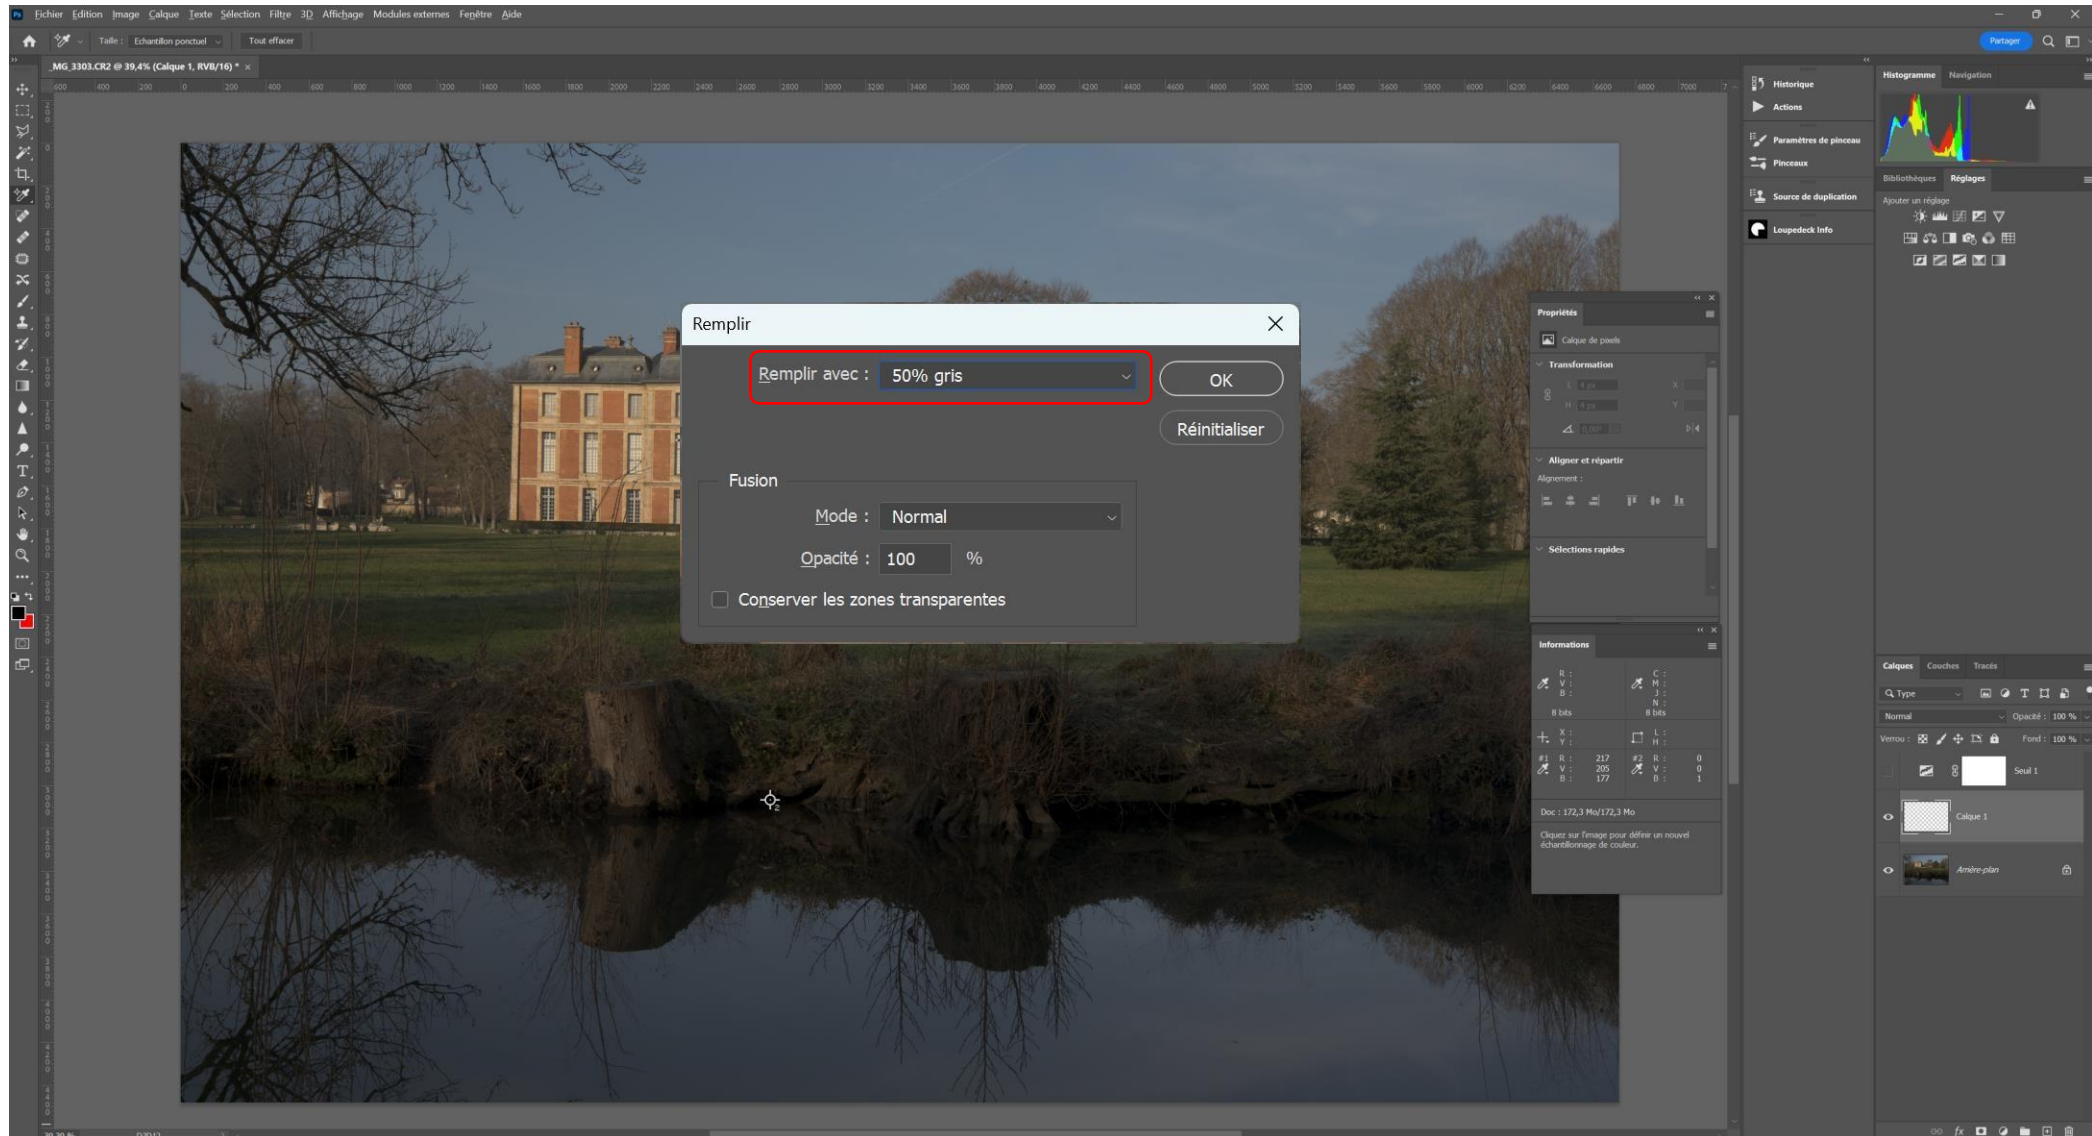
Fichier Edition Image Calque Texte Sélection Filtre 3D Affichage Modules externes Fenêtre Aide

Taille : Echantillon ponctuel Tout effacer

Partager

_MG_3303.CR2 @ 39,4% (Calque 1, RVB/16) * ×

Historique
Actions
Paramètres de pinceau
Pinceaux
Source de duplication
Loupedeck Info

Histogramme Navigation

Bibliothèques Réglages
Ajouter un réglage

Propriétés
Calque de pixels
Transformation
Aligner et répartir
Alignement :
Sélections rapides

Remplir

Remplir avec : 50% gris

OK

Réinitialiser

Fusion

Mode : Normal

Opacité : 100 %

Conserver les zones transparentes

Informations
R :
V :
B :
8 bits
C :
M :
J :
N :
8 bits
X :
Y :
L :
H :
#1 R : 217
V : 205
B : 177
#2 R : 0
V : 0
B : 1

Doc : 172,3 Mo/172,3 Mo

Cliquez sur l'image pour définir un nouvel échantillonnage de couleur.

Calques Couches Tracés
Type
Normal Opacité : 100 %
Verrou : Fond : 100 %
Seuil 1
Calque 1
Arrière-plan